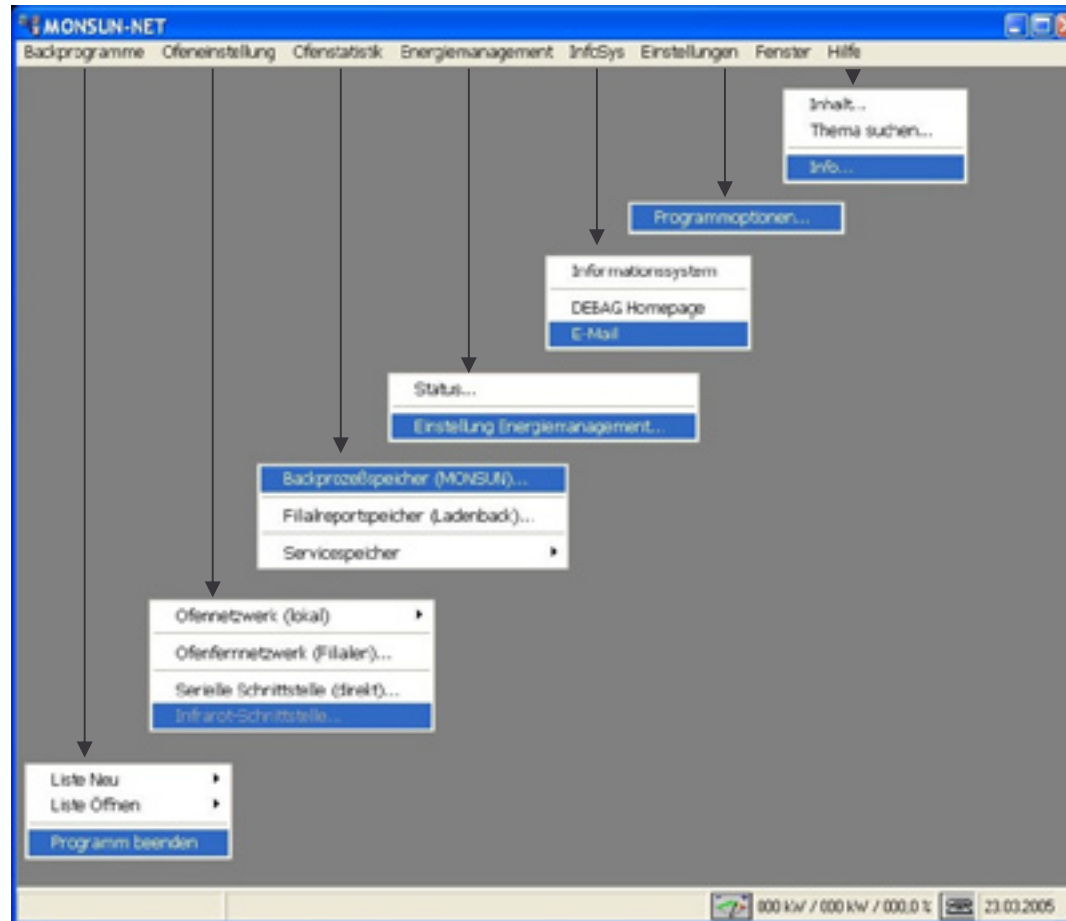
MONSUN-NET

Backprogramme Ofeneinstellung Ofenstatistik Energiemanagement InfoSys Einstellungen Fenster Hilfe

Inhalt...
Thema suchen...
Info...

Programmoptionen...

Informationssystem
DEBAG Homepage
E-Mail

Status...
Einstellung Energiemanagement...

Backprozeßspeicher (MONSUN)...
Filialreportspeicher (Ladenback)...
Servicespeicher

Ofennetzwerk (lokal)
Ofenfernnetzwerk (Filialen)...
Serielle Schnittstelle (direkt)...
Infrarot-Schnittstelle...

Liste Neu
Liste Öffnen
Programm beenden

000 kW / 000 kW / 000,0 % 23.03.2005